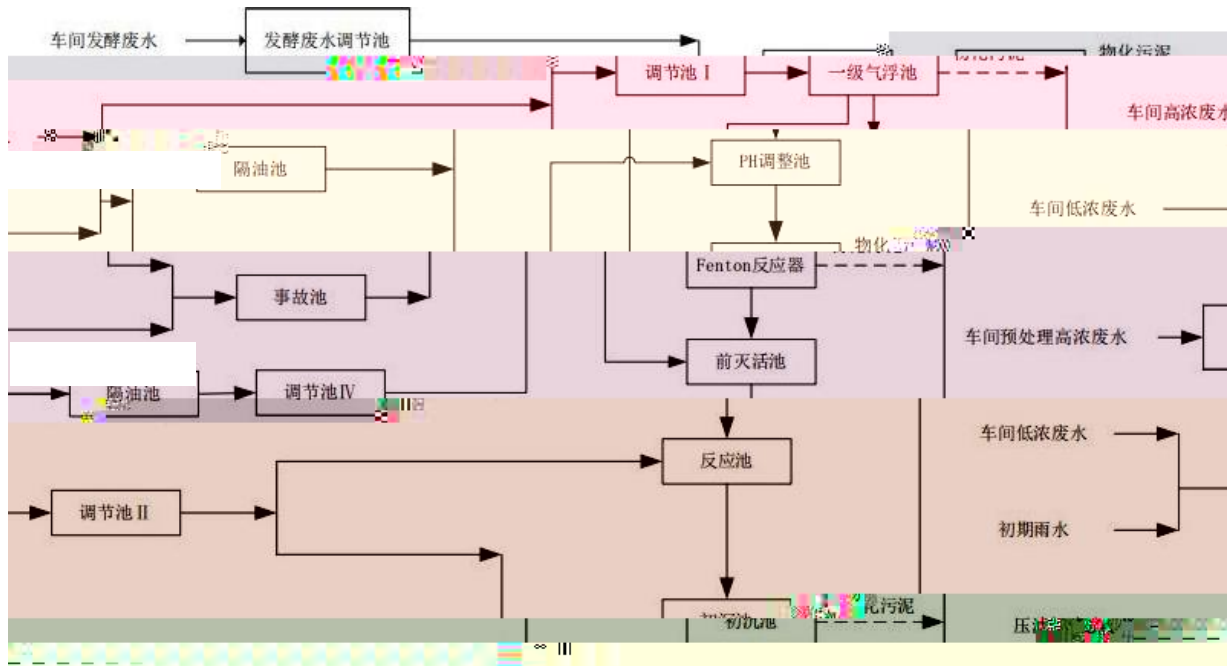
车间发酵废水

发酵废水调节池

物化污泥

调节池Ⅰ

一级气浮池

车间高浓废水

隔油池

PH调整池

车间低浓废水

物化

Fenton反应器

事故池

车间预处理高浓废水

前灭活池

隔油池

调节池Ⅳ

车间低浓废水

反应池

调节池Ⅱ

初期雨水

初沉池

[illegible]化污泥

压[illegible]